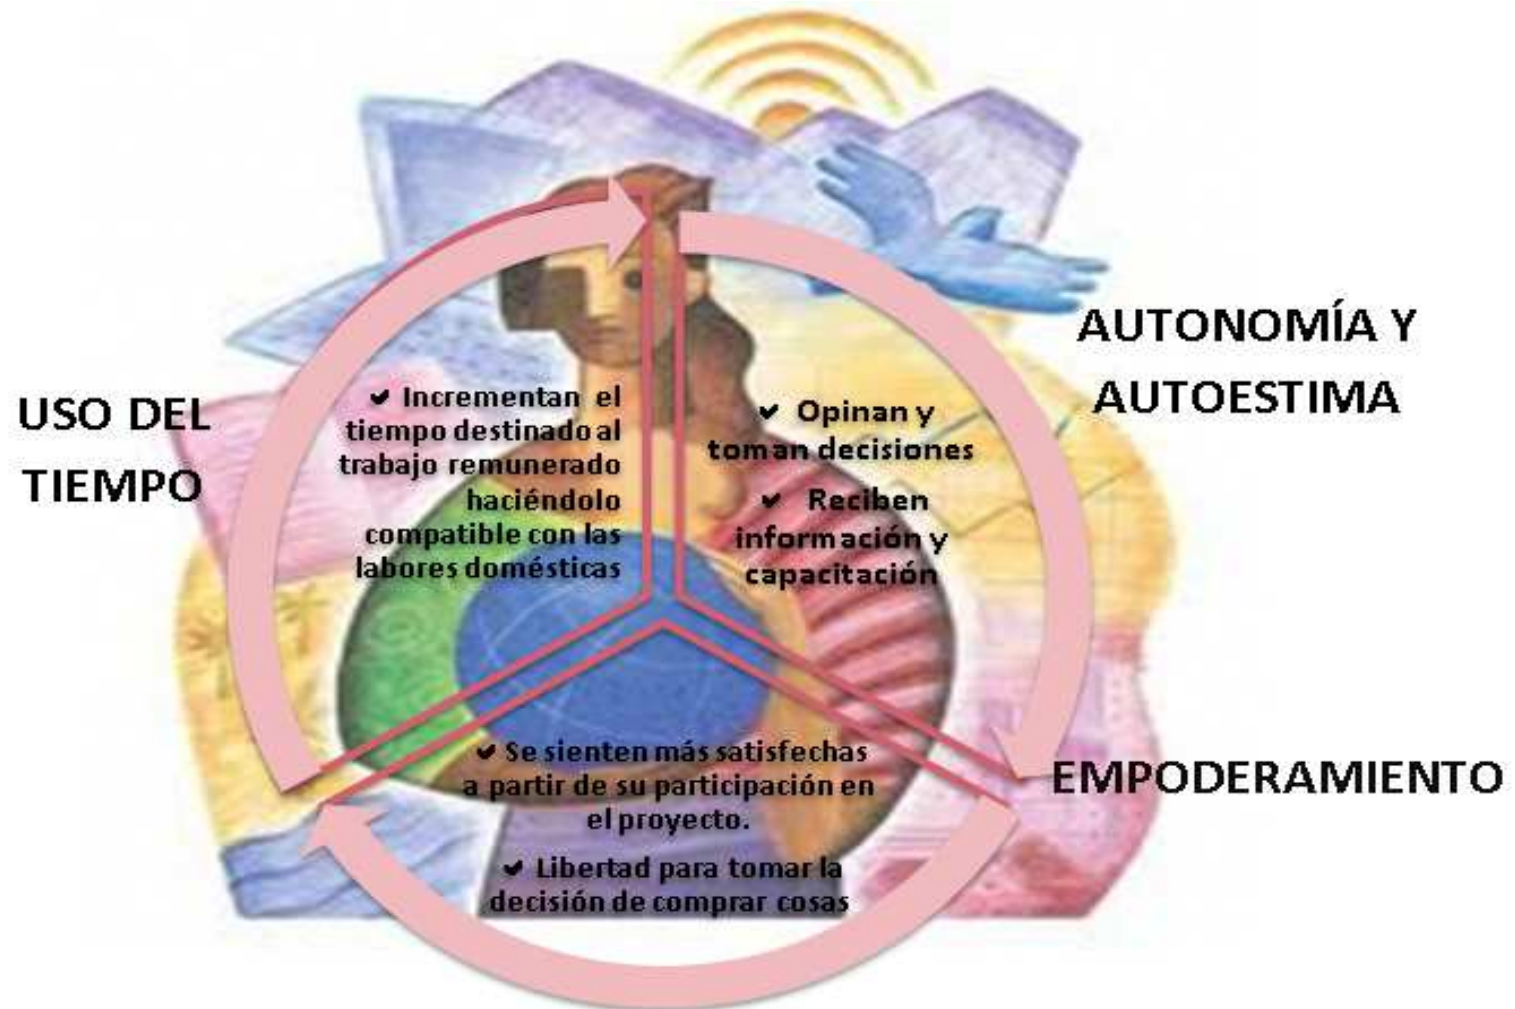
USO DEL TIEMPO

✔ Incrementan el tiempo destinado al trabajo remunerado haciéndolo compatible con las labores domésticas

AUTONOMÍA Y AUTOESTIMA

✔ Opinan y toman decisiones

✔ Reciben información y capacitación

EMPODERAMIENTO

✔ Se sienten más satisfechas a partir de su participación en el proyecto.

✔ Libertad para tomar la decisión de comprar cosas